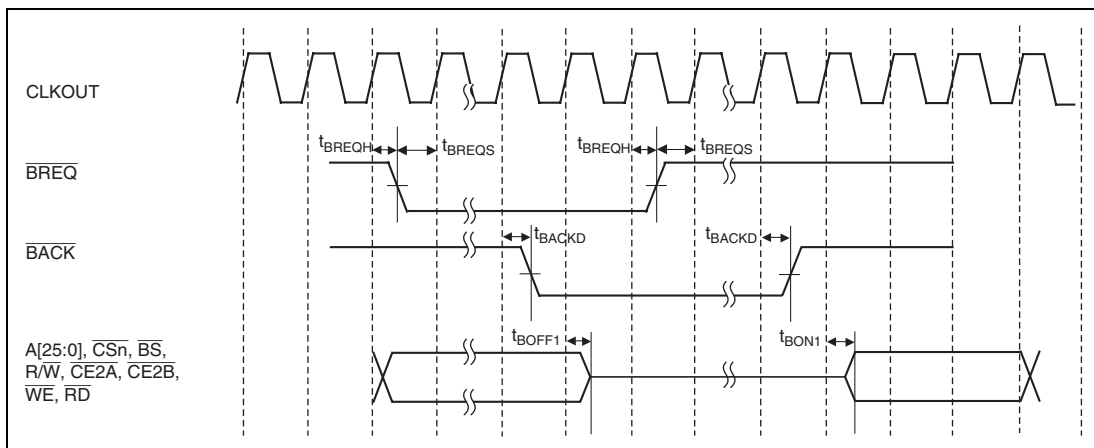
CLKOUT

$t_{BREQH}$ $t_{BREQS}$ $t_{BREQH}$ $t_{BREQS}$

$\overline{BREQ}$

$t_{BACKD}$ $t_{BACKD}$

$\overline{BACK}$

$t_{BOFF1}$ $t_{BON1}$

A[25:0], $\overline{CSn}$, $\overline{BS}$, R/$\overline{W}$, $\overline{CE2A}$, $\overline{CE2B}$, $\overline{WE}$, $\overline{RD}$